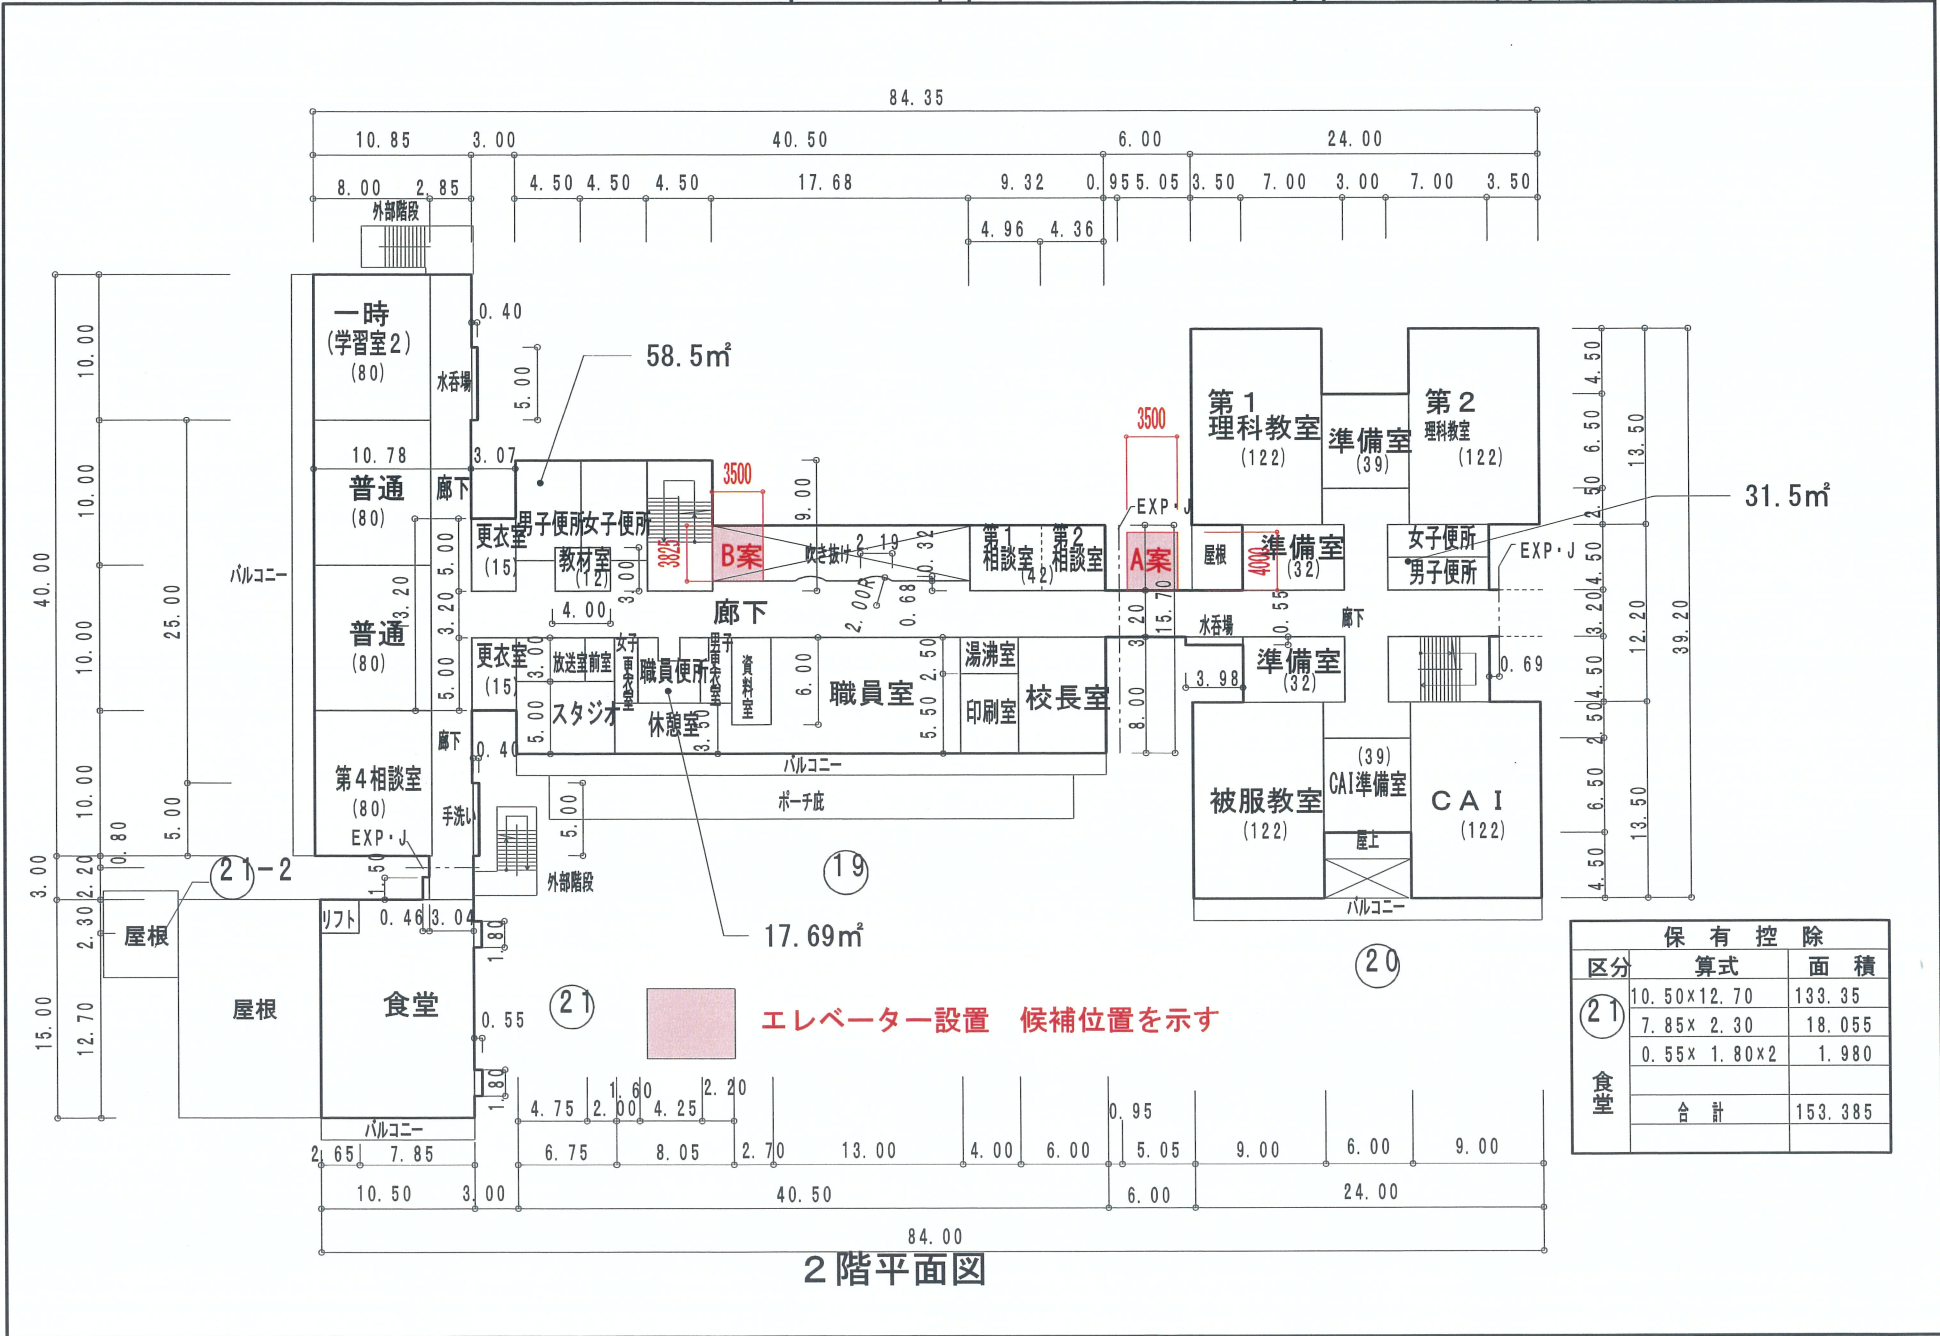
84. 35
10. 85 3. 00 40. 50 6. 00 24. 00
8. 00 2. 85 4. 50 4. 50 4. 50 17. 68 9. 32 0. 95 5. 05 3. 50 7. 00 3. 00 7. 00 3. 50
外部階段
4. 96 4. 36

一時
(学習室2)
(80)
水呑場
0. 40
5. 00
58. 5㎡
10. 78
3. 07
普通
(80)
廊下
3500
更衣室
(15)
男子便所
女子便所
教材室
(12)
3825
B案
吹き抜け
2. 19
9. 00
0. 32
第1相談室
第2相談室
(42)
3500
EXP・J
A案
屋根
4000
準備室
(32)
第1
理科教室
(122)
準備室
(39)
第2
理科教室
(122)
女子便所
男子便所
EXP・J
31. 5㎡
バルコニー
普通
(80)
4. 00
3. 00
廊下
2. 00
0. 68
3. 20
15. 70
水呑場
0. 55
廊下
更衣室
(15)
放送室
前室
スタジオ
女子更衣室
職員便所
男子更衣室
資料室
休憩室
6. 00
職員室
湯沸室
印刷室
校長室
準備室
(32)
3. 98
0. 69
第4相談室
(80)
EXP・J
廊下
手洗い
0. 40
バルコニー
ポーチ庇
5. 00
被服教室
(122)
(39)
CAI準備室
屋上
CAI
(122)
バルコニー
19
20
21-2
屋根
リフト
0. 46 3. 04
1. 80
屋根
食堂
0. 55
21
エレベーター設置 候補位置を示す
17. 69㎡
バルコニー
1. 80
4. 75 2. 00 1. 60 4. 25 2. 20 0. 95
2. 65 7. 85 6. 75 8. 05 2. 70 13. 00 4. 00 6. 00 5. 05 9. 00 6. 00 9. 00
10. 50 3. 00 40. 50 6. 00 24. 00
84. 00
2階平面図
10. 00 10. 00 10. 00 10. 00 0. 80 3. 00 2. 20 2. 30 15. 00 12. 70 40. 00 25. 00 5. 00
4. 50 6. 50 2. 50 5. 50 3. 20 4. 50 2. 50 6. 50 4. 50 13. 50 12. 20 13. 50 39. 20

| 保有控除 | | |
|---|---|---|
| 区分 | 算式 | 面積 |
| 21 食堂 | 10. 50×12. 70 | 133. 35 |
| | 7. 85× 2. 30 | 18. 055 |
| | 0. 55× 1. 80×2 | 1. 980 |
| | | |
| | 合計 | 153. 385 |